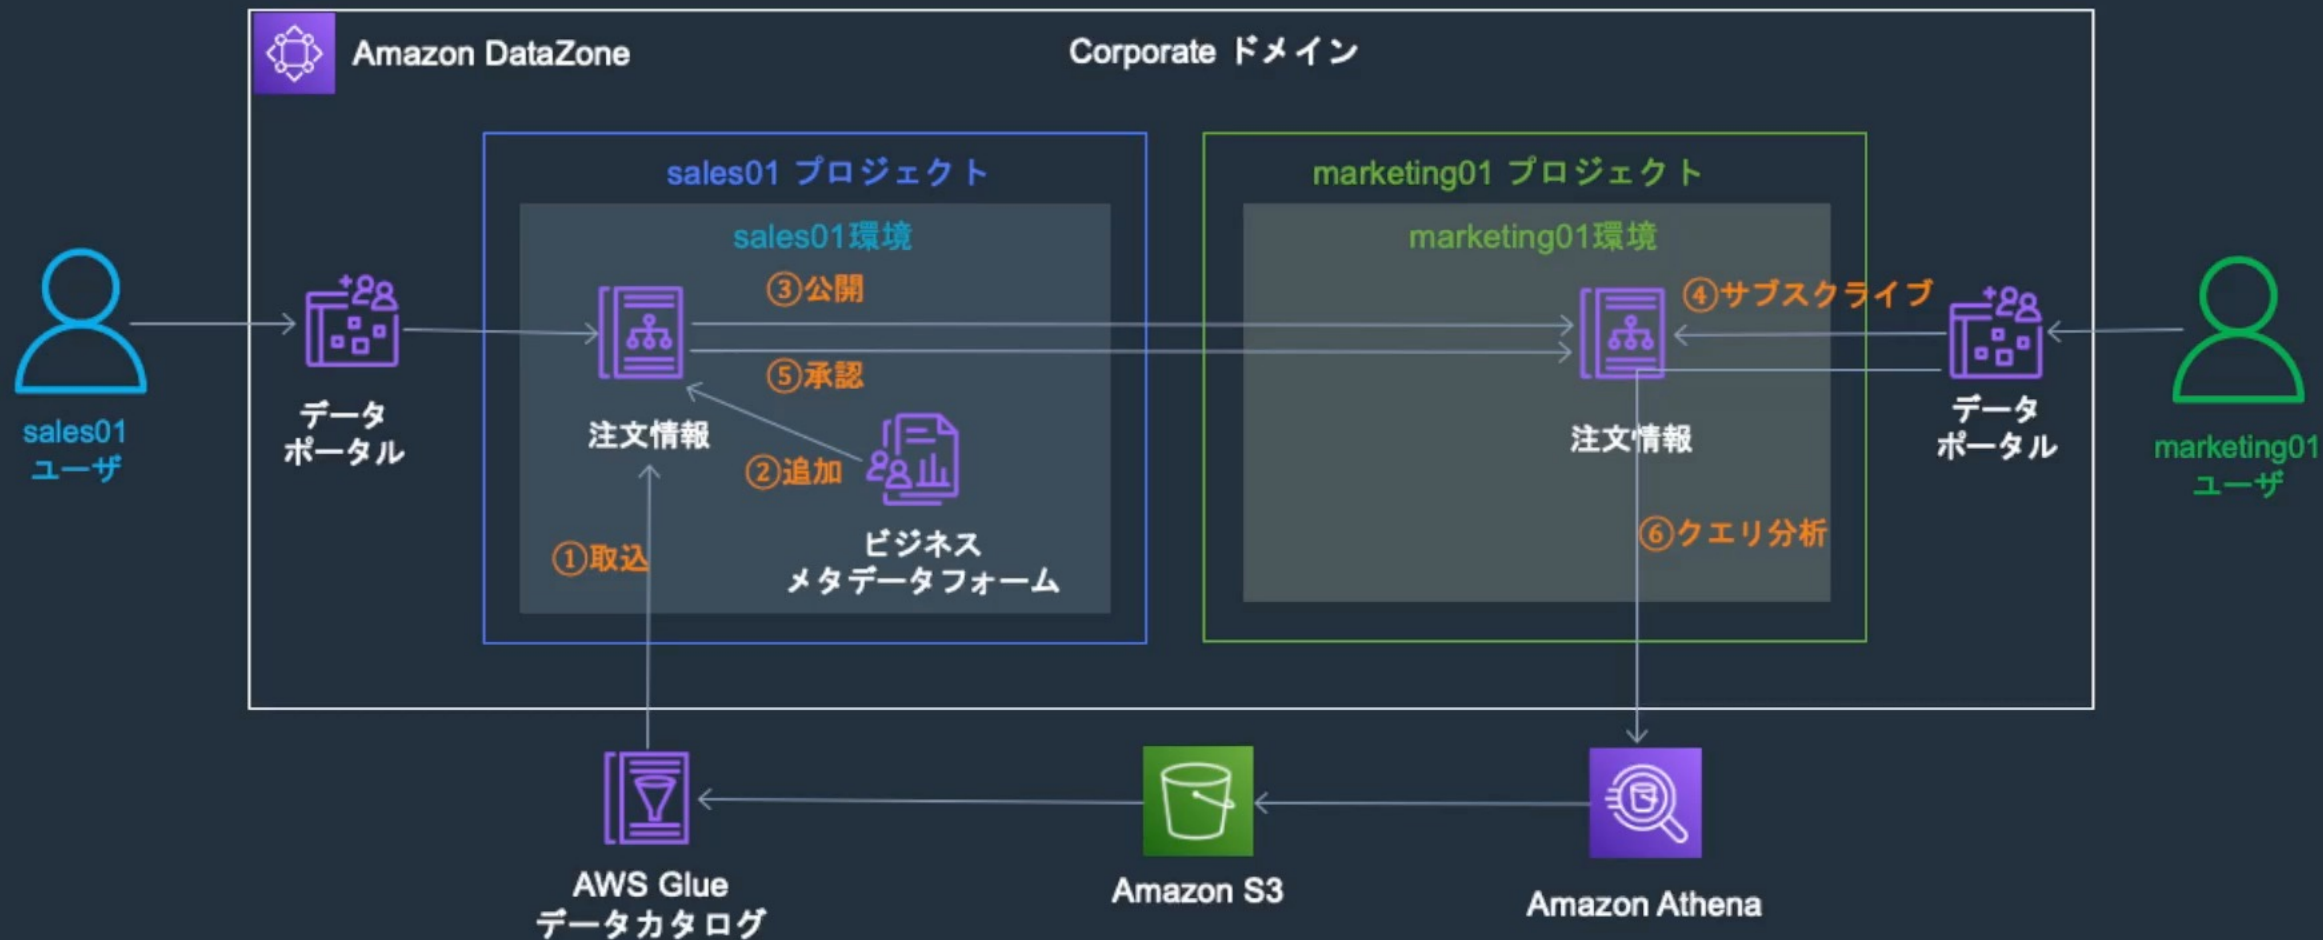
Amazon DataZone

Corporate ドメイン

sales01 プロジェクト

sales01環境

marketing01 プロジェクト

marketing01環境

sales01
ユーザ

データ
ポータル

③公開

⑤承認

注文情報

②追加

ビジネス
メタデータフォーム

①取込

④サブスクライブ

注文情報

⑥クエリ分析

データ
ポータル

marketing01
ユーザ

AWS Glue
データカタログ

Amazon S3

Amazon Athena